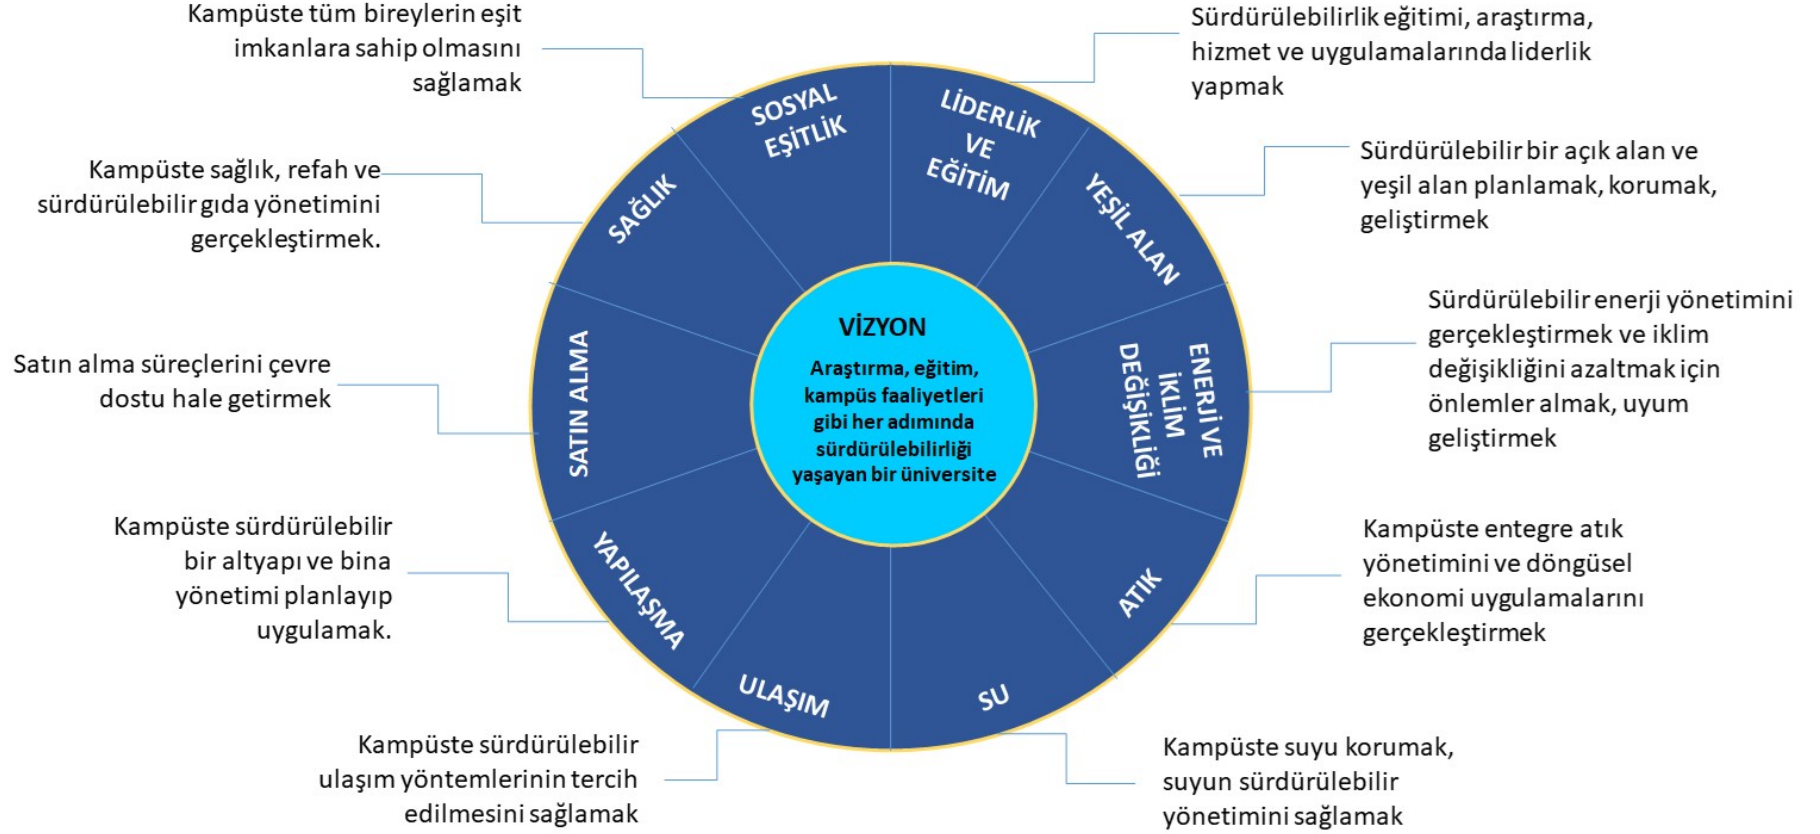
Kampüste tüm bireylerin eşit imkanlara sahip olmasını sağlamak

SOSYAL EŞİTLİK

LİDERLİK VE EĞİTİM

Sürdürülebilirlik eğitimi, araştırma, hizmet ve uygulamalarında liderlik yapmak

Kampüste sağlık, refah ve sürdürülebilir gıda yönetimini gerçekleştirmek.

SAĞLIK

YEŞİL ALAN

Sürdürülebilir bir açık alan ve yeşil alan planlamak, korumak, geliştirmek

VİZYON

Araştırma, eğitim, kampüs faaliyetleri gibi her adımında sürdürülebilirliği yaşayan bir üniversite

Satın alma süreçlerini çevre dostu hale getirmek

SATIN ALMA

ENERJİ VE İKLİM DEĞİŞİKLİĞİ

Sürdürülebilir enerji yönetimini gerçekleştirmek ve iklim değişikliğini azaltmak için önlemler almak, uyum geliştirmek

Kampüste sürdürülebilir bir altyapı ve bina yönetimi planlayıp uygulamak.

YAPILAŞMA

ATIK

Kampüste entegre atık yönetimini ve döngüsel ekonomi uygulamalarını gerçekleştirmek

ULAŞIM

SU

Kampüste sürdürülebilir ulaşım yöntemlerinin tercih edilmesini sağlamak

Kampüste suyu korumak, suyun sürdürülebilir yönetimini sağlamak